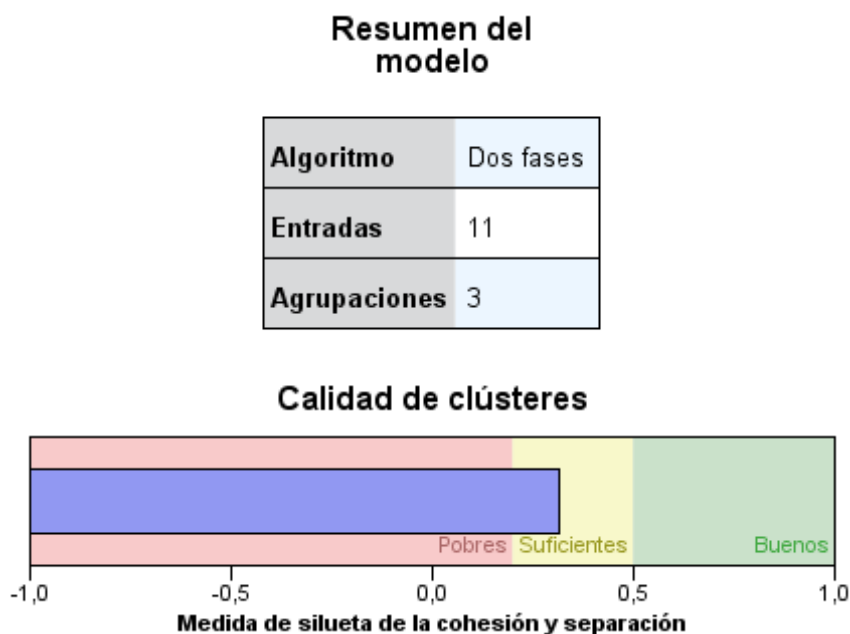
Resumen del modelo

| Algoritmo | Dos fases |
|---|---|
| Entradas | 11 |
| Agrupaciones | 3 |

Calidad de clústeres

Pobres Suficientes Buenos

-1,0 -0,5 0,0 0,5 1,0

Medida de silueta de la cohesión y separación